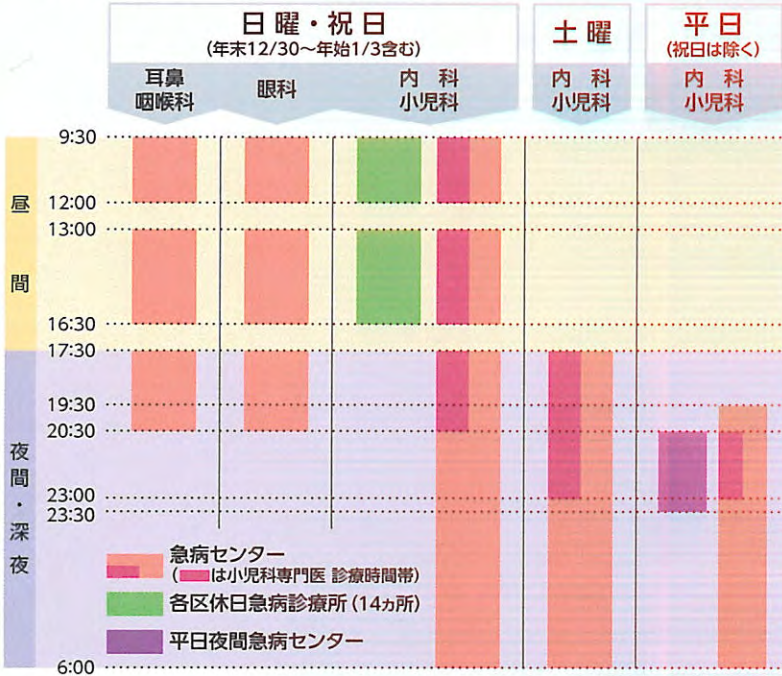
日曜・祝日
(年末12/30〜年始1/3含む)

土曜

平日
(祝日は除く)

耳鼻咽喉科

眼科

内科小児科

内科小児科

内科小児科

昼間

夜間・深夜

9:30
12:00
13:00
16:30
17:30
19:30
20:30
23:00
23:30
6:00

急病センター
( は小児科専門医 診療時間帯)

各区休日急病診療所(14ヵ所)

平日夜間急病センター